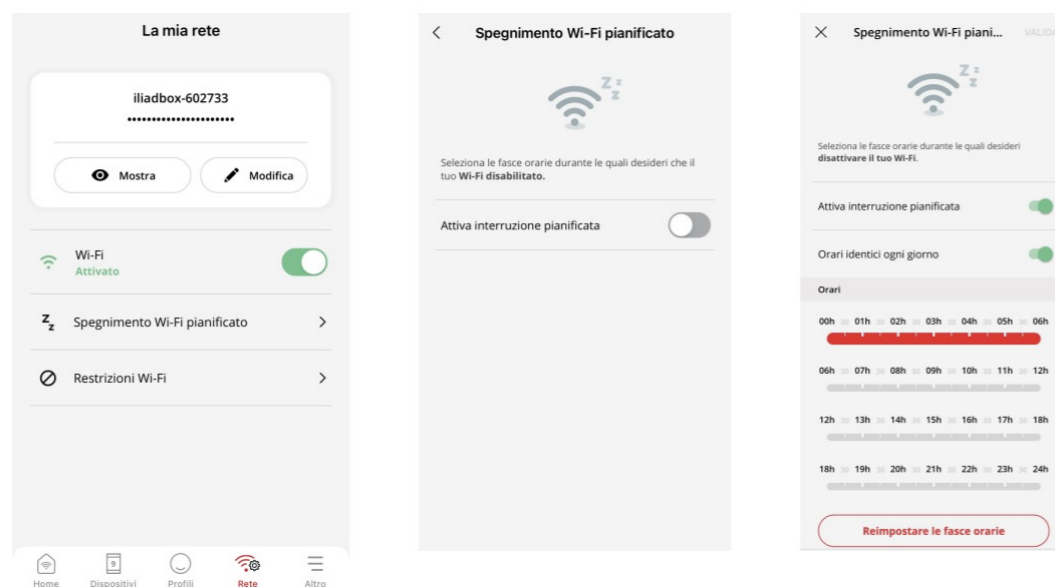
La mia rete

iliadbox-602733
•••••••••••••••••••••

Mostra

Modifica

Wi-Fi
Attivato

Spegnimento Wi-Fi pianificato

Restrizioni Wi-Fi

Home
9
Dispositivi
Profili
Rete
Altro

Spegnimento Wi-Fi pianificato

Seleziona le fasce orarie durante le quali desideri che il tuo **Wi-Fi disabilitato.**

Attiva interruzione pianificata

Spegnimento Wi-Fi piani...
VALIDA

Seleziona le fasce orarie durante le quali desideri **disattivare il tuo Wi-Fi.**

Attiva interruzione pianificata

Orari identici ogni giorno

Orari

00h 01h 02h 03h 04h 05h 06h

06h 07h 08h 09h 10h 11h 12h

12h 13h 14h 15h 16h 17h 18h

18h 19h 20h 21h 22h 23h 24h

Reimpostare le fasce orarie